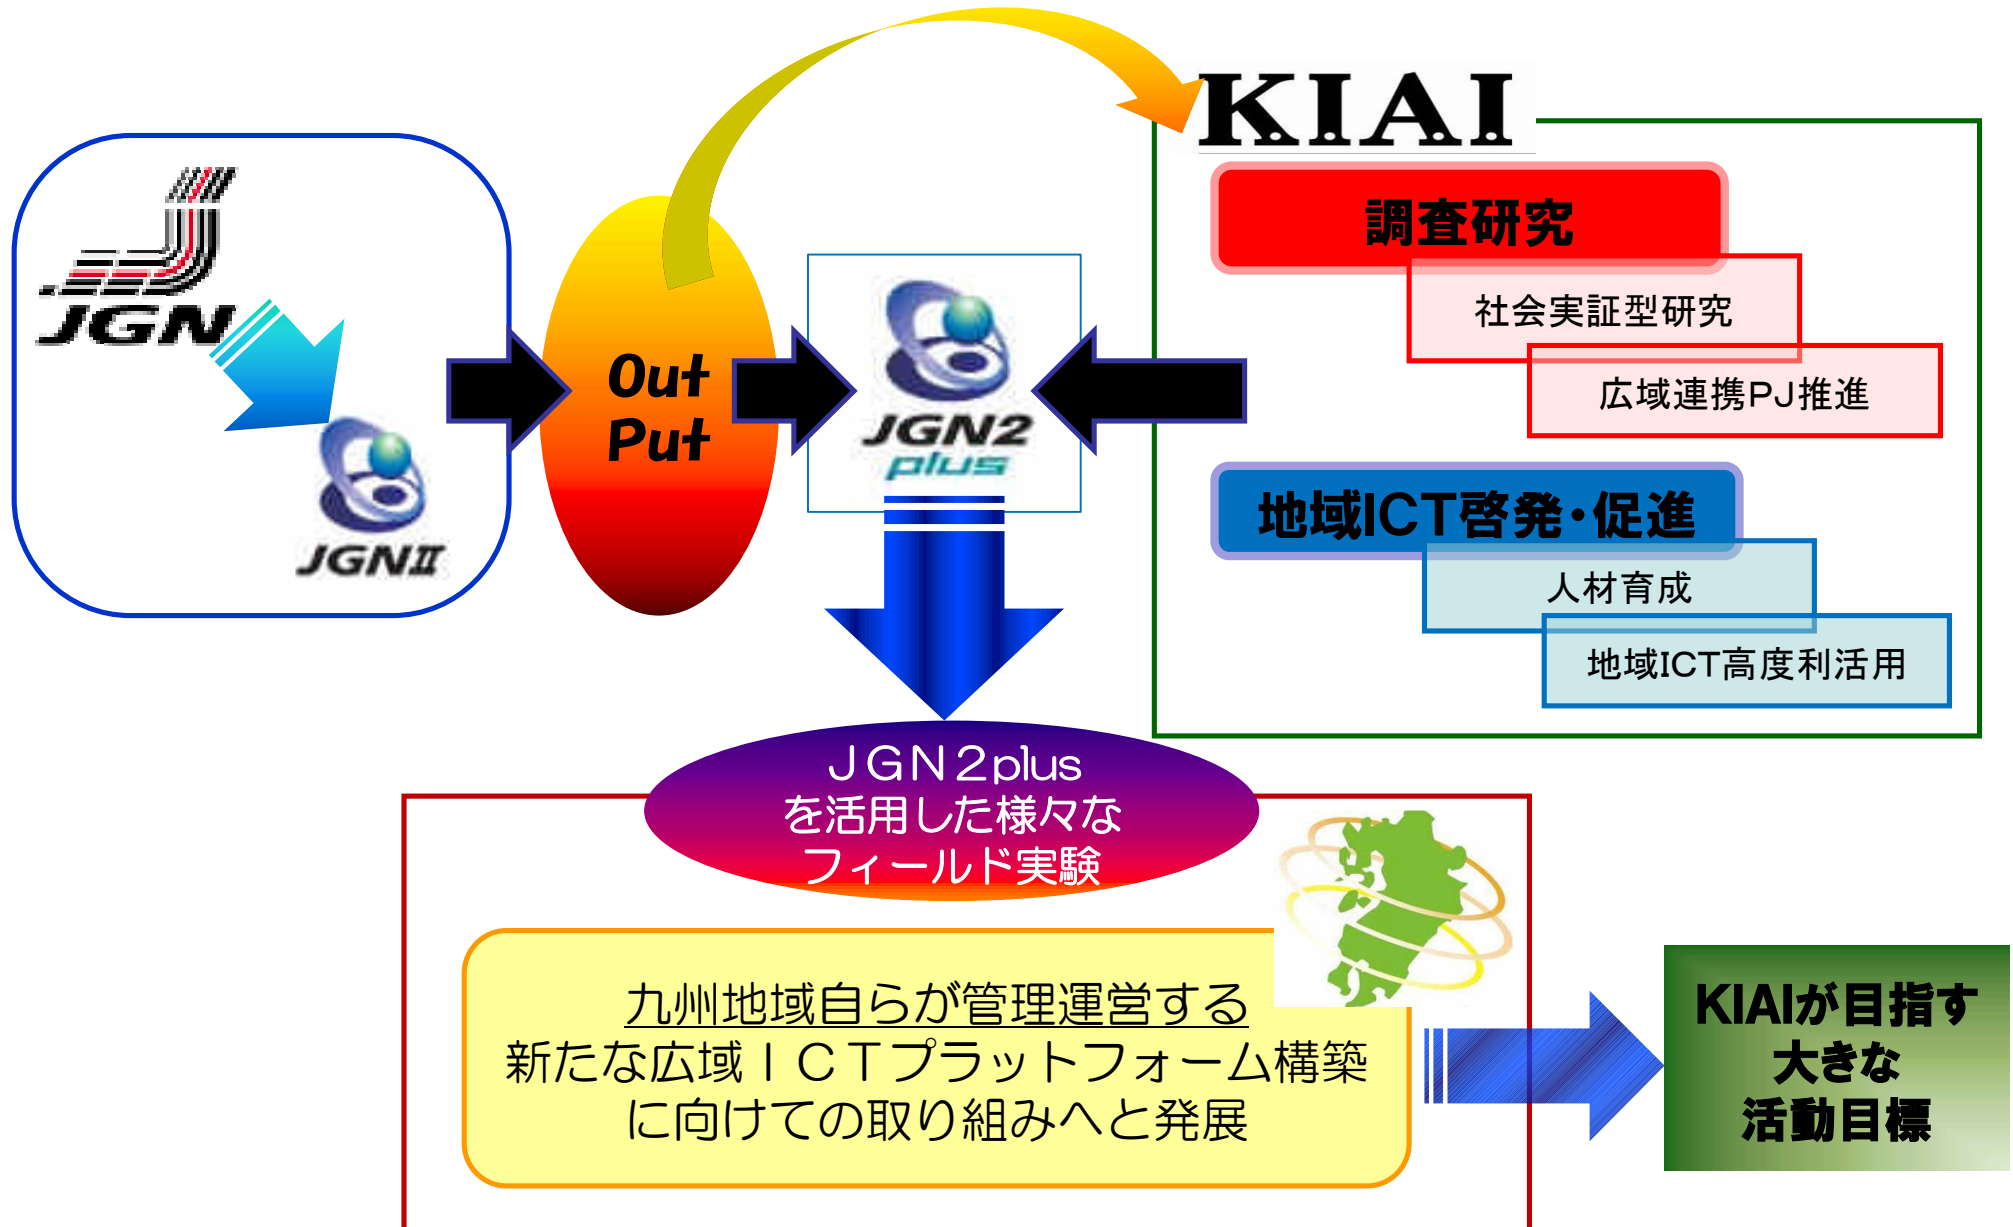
JGN

JGNII

Out Put

JGN2 plus

KIAI

調査研究

社会実証型研究

広域連携PJ推進

地域ICT啓発・促進

人材育成

地域ICT高度利活用

ＪＧＮ２plus を活用した様々な フィールド実験

九州地域自らが管理運営する 新たな広域ＩＣＴプラットフォーム構築 に向けての取り組みへと発展

KIAIが目指す 大きな 活動目標